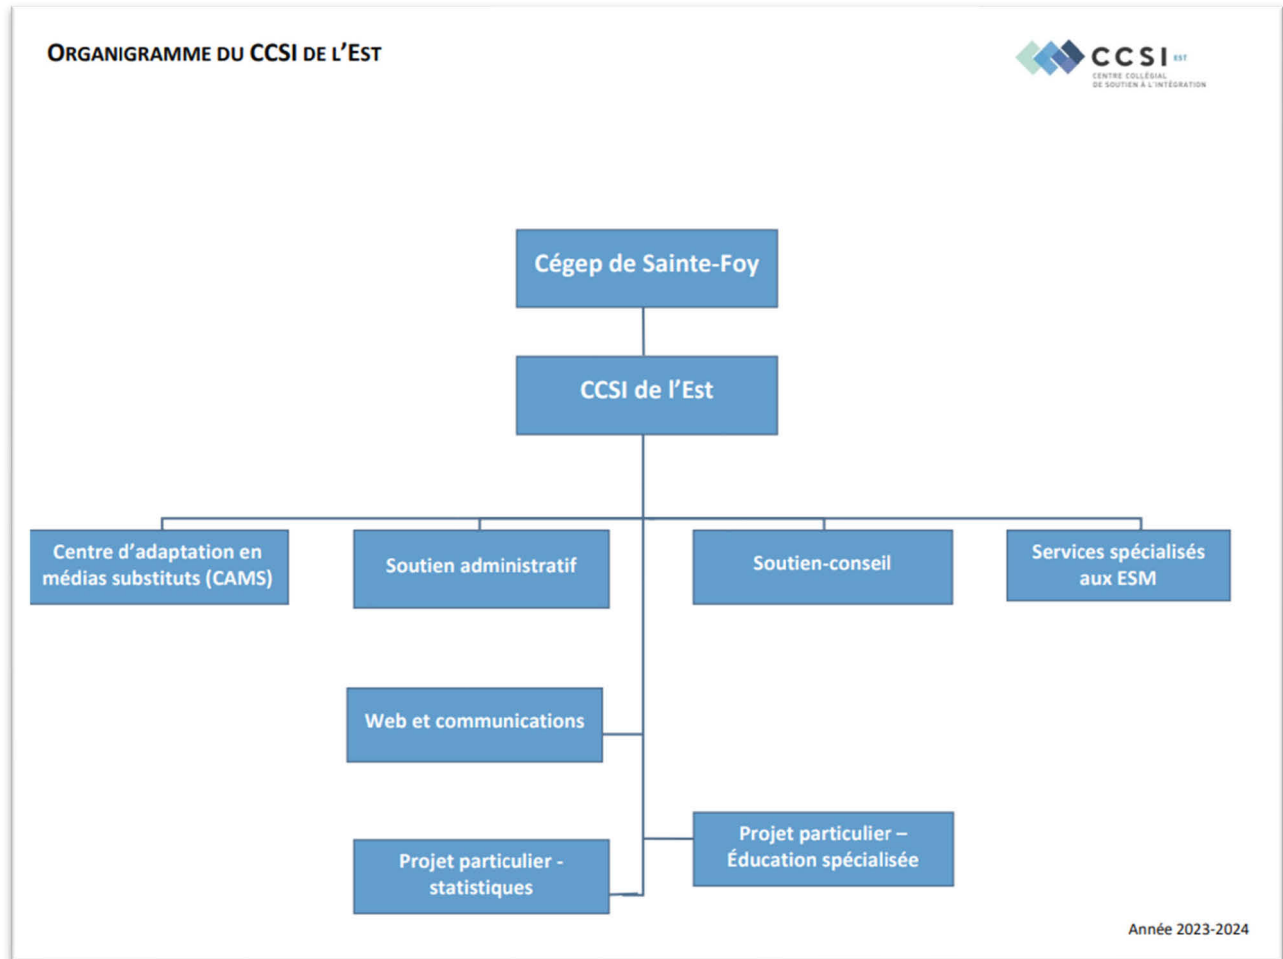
ORGANIGRAMME DU CCSI DE L'EST

CCSI EST
CENTRE COLLÉGIAL DE SOUTIEN À L'INTÉGRATION

Cégep de Sainte-Foy

CCSI de l'Est

Centre d'adaptation en médias substituts (CAMS)

Soutien administratif

Soutien-conseil

Services spécialisés aux ESM

Web et communications

Projet particulier – Éducation spécialisée

Projet particulier - statistiques

Année 2023-2024